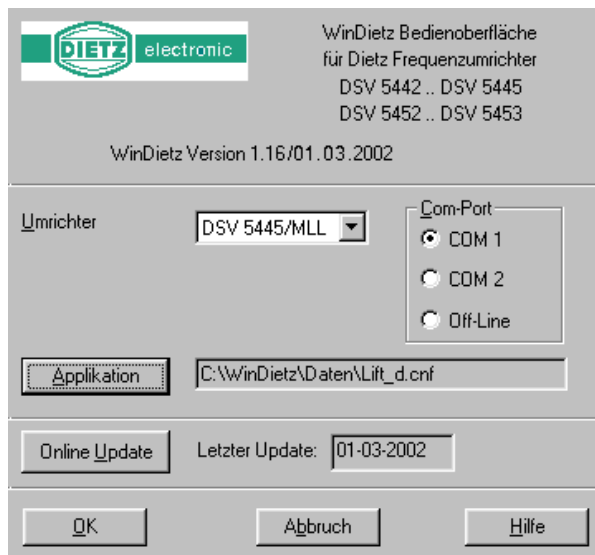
DIETZ electronic

WinDietz Bedienoberfläche
für Dietz Frequenzumrichter
DSV 5442 .. DSV 5445
DSV 5452 .. DSV 5453

WinDietz Version 1.16/01.03.2002

Umrichter

DSV 5445/MLL

Com-Port
COM 1
COM 2
Off-Line

Applikation

C:\WinDietz\Daten\Lift_d.cnf

Online Update

Letzter Update: 01-03-2002

OK

Abbruch

Hilfe